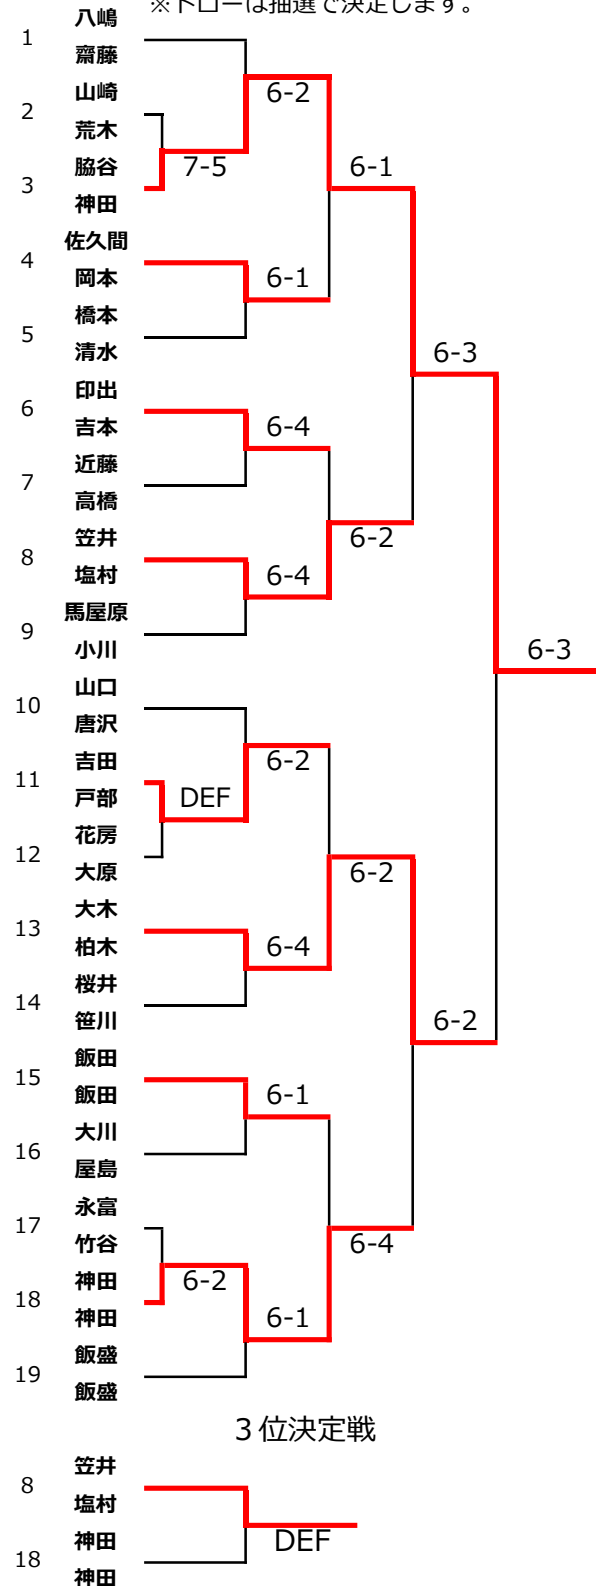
※ドローは抽選で決定します。

1 八嶋 齋藤
2 山崎 荒木
3 脇谷 神田
4 佐久間 岡本
5 橋本 清水
6 印出 吉本
7 近藤 高橋
8 笠井 塩村
9 馬屋原 小川
10 山口 唐沢
11 吉田 戸部
12 花房 大原
13 大木 柏木
14 桜井 笹川
15 飯田 飯田
16 大川 屋島
17 永富 竹谷
18 神田 神田
19 飯盛 飯盛

7-5
6-2
6-1
6-1
6-4
6-4
6-2
6-3
DEF
6-2
6-4
6-2
6-1
6-2
6-1
6-4
6-2
6-3

3位決定戦

8 笠井 塩村
18 神田 神田

DEF